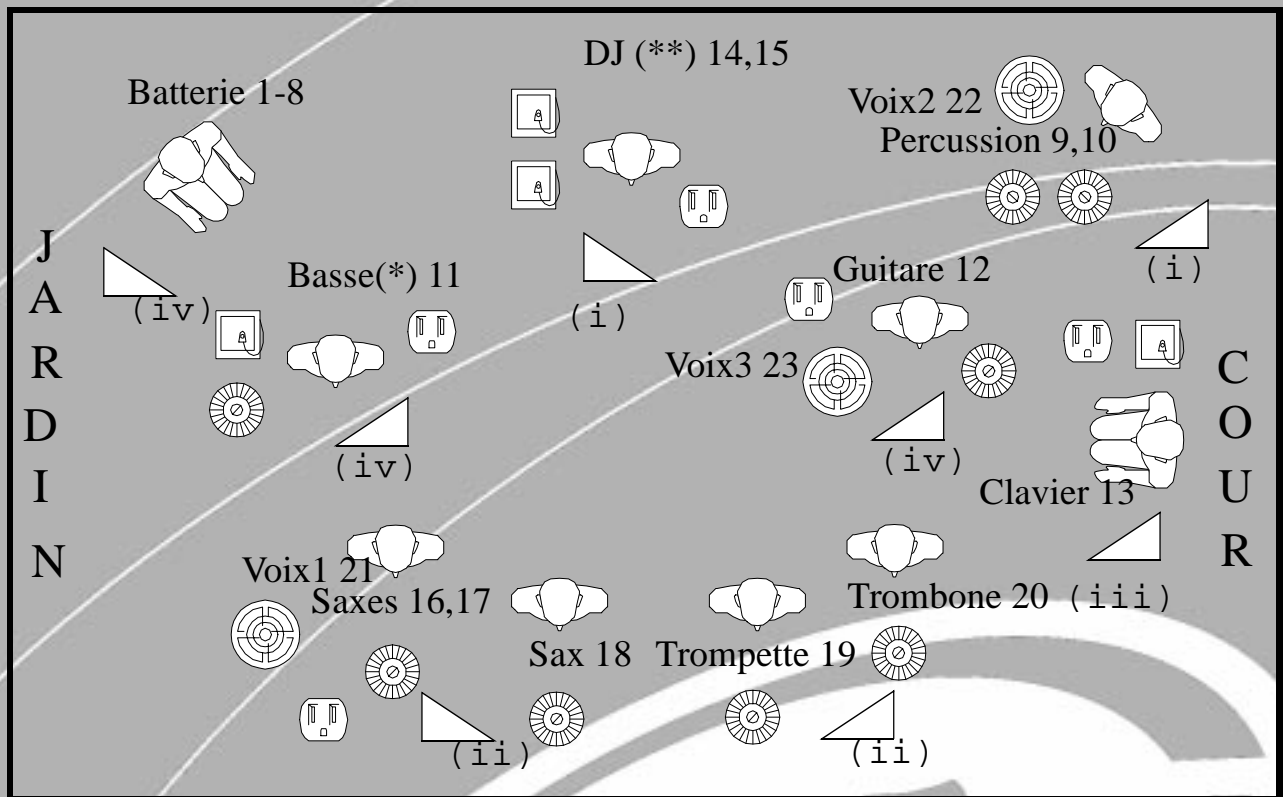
DJ (**) 14,15

Batterie 1-8

Voix2 22

Percussion 9,10

J
A
R
D
I
N

(iv)

Basse(*) 11

(i)

(i)

Guitare 12

Voix3 23

C
O
U
R

(iv)

(iv)

Clavier 13

Voix1 21

Saxes 16,17

Trombone 20 (iii)

Sax 18

Trompette 19

(ii)

(ii)